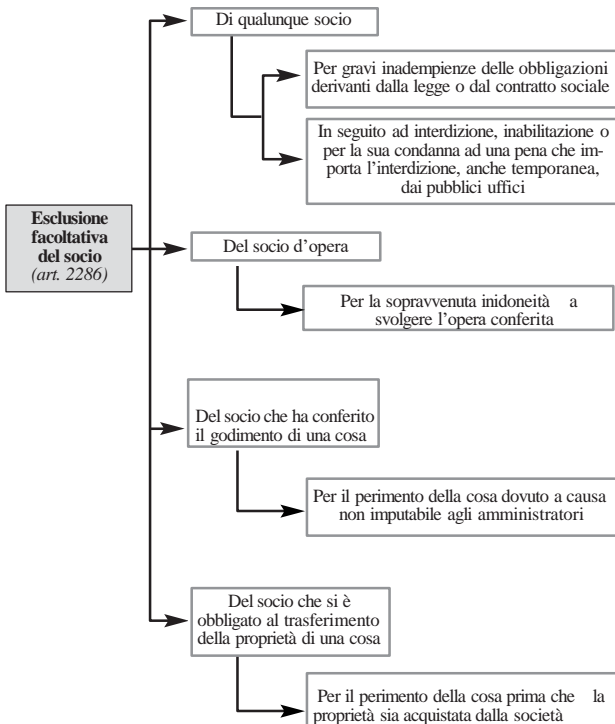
Esclusione facoltativa del socio
(art. 2286)

Di qualunque socio

Per gravi inadempienze delle obbligazioni derivanti dalla legge o dal contratto sociale

In seguito ad interdizione, inabilitazione o per la sua condanna ad una pena che importa l'interdizione, anche temporanea, dai pubblici uffici

Del socio d'opera

Per la sopravvenuta inidoneità a svolgere l'opera conferita

Del socio che ha conferito il godimento di una cosa

Per il perimento della cosa dovuto a causa non imputabile agli amministratori

Del socio che si è obbligato al trasferimento della proprietà di una cosa

Per il perimento della cosa prima che la proprietà sia acquistata dalla società